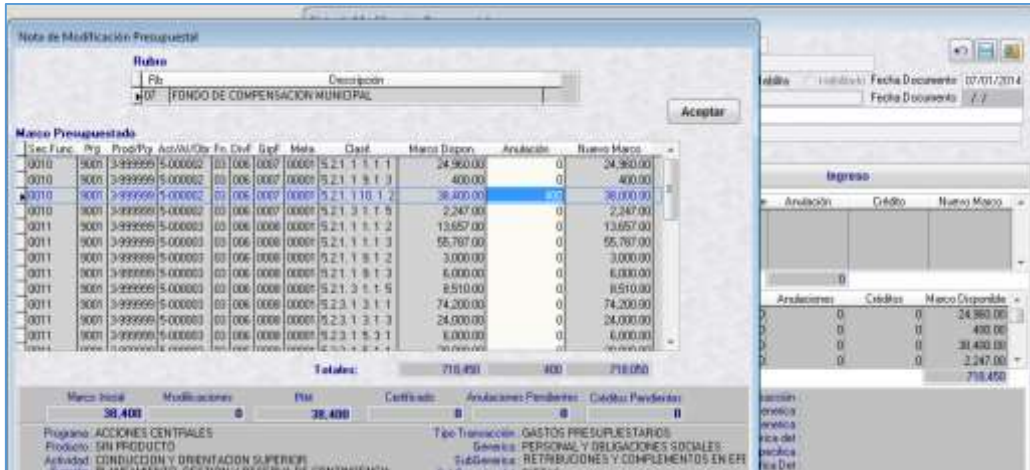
Nota de Modificación Presupuestal

Rubro

| Fb | Descripción |
|---|---|
| 07 | FONDO DE COMPENSACION MUNICIPAL |

Aceptar

Marco Presupuestado

| Sec Func | Prg | Prod/Py | Act/AI/Obr | Fn | DivF | GrpF | Meta | Clasf. | Marco Dispon. | Anulación | Nuevo Marco |
|---|---|---|---|---|---|---|---|---|---|---|---|
| 0010 | 9001 | 3.999999 | 5.000002 | 03 | 006 | 0007 | 00001 | 5.2.1. 1 1. 1 1 | 24,960.00 | 0 | 24,960.00 |
| 0010 | 9001 | 3.999999 | 5.000002 | 03 | 006 | 0007 | 00001 | 5.2.1. 1 9. 1 3 | 400.00 | 0 | 400.00 |
| 0010 | 9001 | 3.999999 | 5.000002 | 03 | 006 | 0007 | 00001 | 5.2.1. 1 10. 1 2 | 38,400.00 | 400 | 38,000.00 |
| 0010 | 9001 | 3.999999 | 5.000002 | 03 | 006 | 0007 | 00001 | 5.2.1. 3 1. 1 5 | 2,247.00 | 0 | 2,247.00 |
| 0011 | 9001 | 3.999999 | 5.000003 | 03 | 006 | 0008 | 00001 | 5.2.1. 1 1. 1 2 | 13,657.00 | 0 | 13,657.00 |
| 0011 | 9001 | 3.999999 | 5.000003 | 03 | 006 | 0008 | 00001 | 5.2.1. 1 1. 1 3 | 55,787.00 | 0 | 55,787.00 |
| 0011 | 9001 | 3.999999 | 5.000003 | 03 | 006 | 0008 | 00001 | 5.2.1. 1 9. 1 2 | 3,000.00 | 0 | 3,000.00 |
| 0011 | 9001 | 3.999999 | 5.000003 | 03 | 006 | 0008 | 00001 | 5.2.1. 1 9. 1 3 | 6,000.00 | 0 | 6,000.00 |
| 0011 | 9001 | 3.999999 | 5.000003 | 03 | 006 | 0008 | 00001 | 5.2.1. 3 1. 1 5 | 8,510.00 | 0 | 8,510.00 |
| 0011 | 9001 | 3.999999 | 5.000003 | 03 | 006 | 0008 | 00001 | 5.2.3. 1 3. 1 1 | 74,200.00 | 0 | 74,200.00 |
| 0011 | 9001 | 3.999999 | 5.000003 | 03 | 006 | 0008 | 00001 | 5.2.3. 1 3. 1 3 | 24,000.00 | 0 | 24,000.00 |
| 0011 | 9001 | 3.999999 | 5.000003 | 03 | 006 | 0008 | 00001 | 5.2.3. 1 5. 3 1 | 6,000.00 | 0 | 6,000.00 |

Totales: 710,450 400 710,050

Marco Inicial 38,400 Modificaciones 0 Pim 38,400 Certificado 0 Anulaciones Pendientes 0 Créditos Pendientes 0

Programa ACCIONES CENTRALES
Producto SIN PRODUCTO
Actividad CONDUCCION Y ORIENTACION SUPERIOR

Tipo Transacción GASTOS PRESUPUESTARIOS
Genérica PERSONAL Y OBLIGACIONES SOCIALES
SubGenérica RETRIBUCIONES Y COMPLEMENTOS EN EFE

Habilitado Fecha Documento 07/01/2014
Fecha Documento / /

Ingreso

Anulación Crédito Nuevo Marco
0

Anulaciones Créditos Marco Disponible
0 0 24,960.00
0 0 400.00
0 0 38,400.00
0 0 2,247.00
710,450